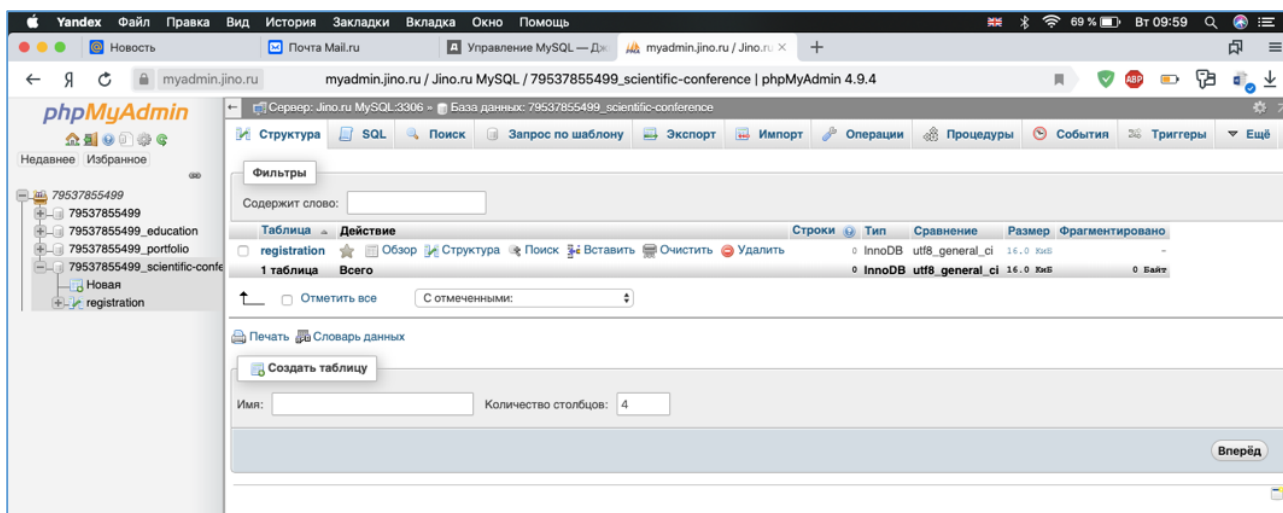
Yandex Файл Правка Вид История Закладки Вкладка Окно Помощь 69 % Вт 09:59

Новость | Почта Mail.ru | Управление MySQL — Дж | myadmin.jino.ru / Jino.ru

myadmin.jino.ru myadmin.jino.ru / Jino.ru MySQL / 79537855499_scientific-conference | phpMyAdmin 4.9.4

phpMyAdmin

Недавнее Избранное

79537855499
79537855499
79537855499_education
79537855499_portfolio
79537855499_scientific-confe
Новая
registration

Сервер: Jino.ru MySQL:3306 » База данных: 79537855499_scientific-conference

Структура | SQL | Поиск | Запрос по шаблону | Экспорт | Импорт | Операции | Процедуры | События | Триггеры | Ещё

Фильтры

Содержит слово:

| Таблица | Действие | Строки | Тип | Сравнение | Размер | Фрагментировано |
|---|---|---|---|---|---|---|
| registration | Обзор Структура Поиск Вставить Очистить Удалить | 0 | InnoDB | utf8_general_ci | 16.0 КиБ | - |
| 1 таблица | Всего | 0 | InnoDB | utf8_general_ci | 16.0 КиБ | 0 Байт |

Отметить все С отмеченными:

Печать Словарь данных

Создать таблицу

Имя: Количество столбцов: 4

Вперёд